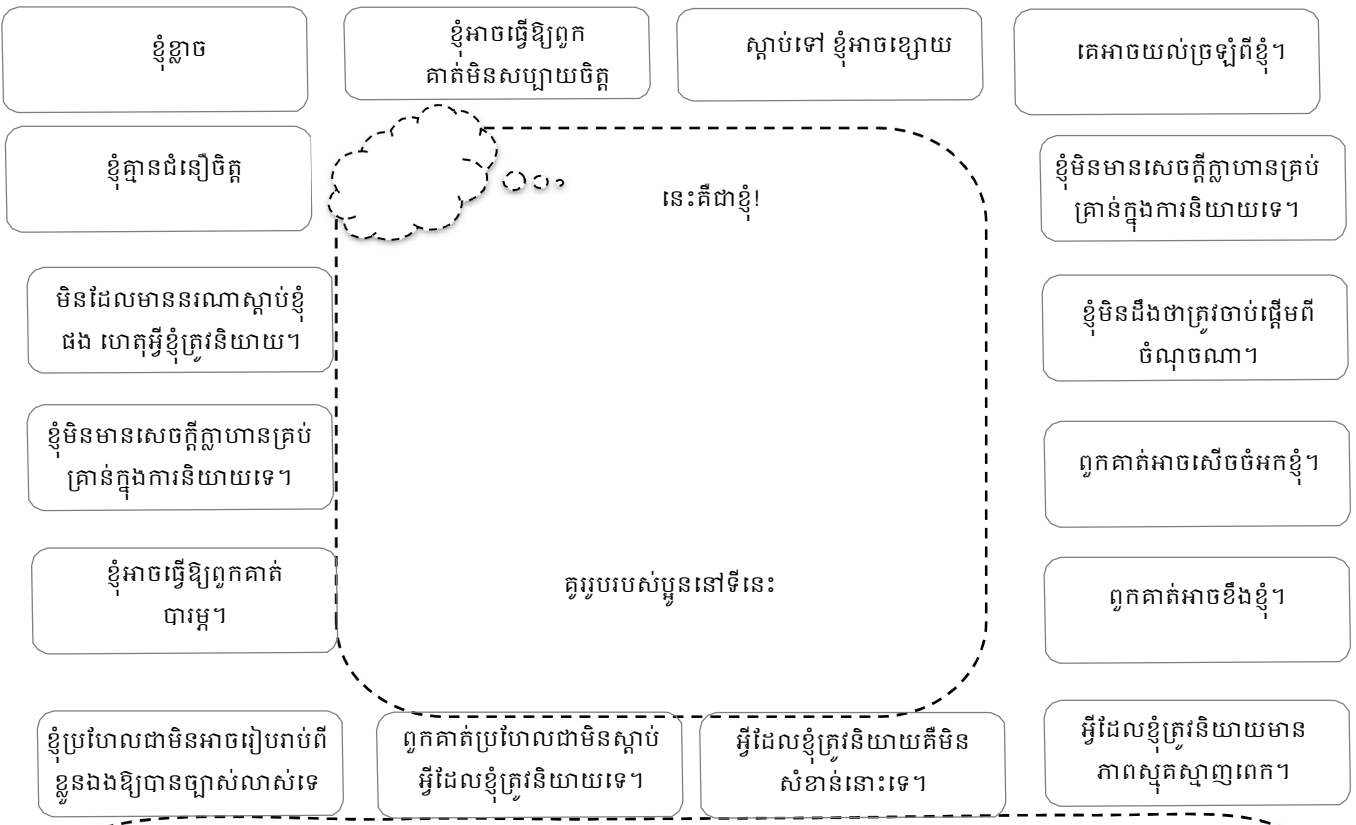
ខ្ញុំខ្លាច

ខ្ញុំអាចធ្វើឱ្យពួកគាត់មិនសប្បាយចិត្ត

ស្តាប់ទៅ ខ្ញុំអាចខ្សោយ

គេអាចយល់ច្រឡំពីខ្ញុំ។

ខ្ញុំគ្មានជំនឿចិត្ត

នេះគឺជាខ្ញុំ!

ខ្ញុំមិនមានសេចក្តីក្លាហានគ្រប់គ្រាន់ក្នុងការនិយាយទេ។

មិនដែលមាននរណាស្តាប់ខ្ញុំផង ហេតុអ្វីខ្ញុំត្រូវនិយាយ។

ខ្ញុំមិនដឹងថាត្រូវចាប់ផ្តើមពីចំណុចណា។

ខ្ញុំមិនមានសេចក្តីក្លាហានគ្រប់គ្រាន់ក្នុងការនិយាយទេ។

ពួកគាត់អាចសើចចំអកខ្ញុំ។

ខ្ញុំអាចធ្វើឱ្យពួកគាត់បារម្ភ។

គូររូបរបស់ប្អូននៅទីនេះ

ពួកគាត់អាចខឹងខ្ញុំ។

ខ្ញុំប្រហែលជាមិនអាចរៀបរាប់ពីខ្លួនឯងឱ្យបានច្បាស់លាស់ទេ

ពួកគាត់ប្រហែលជាមិនស្តាប់អ្វីដែលខ្ញុំត្រូវនិយាយទេ។

អ្វីដែលខ្ញុំត្រូវនិយាយគឺមិនសំខាន់នោះទេ។

អ្វីដែលខ្ញុំត្រូវនិយាយមានភាពស្មុគស្មាញពេក។